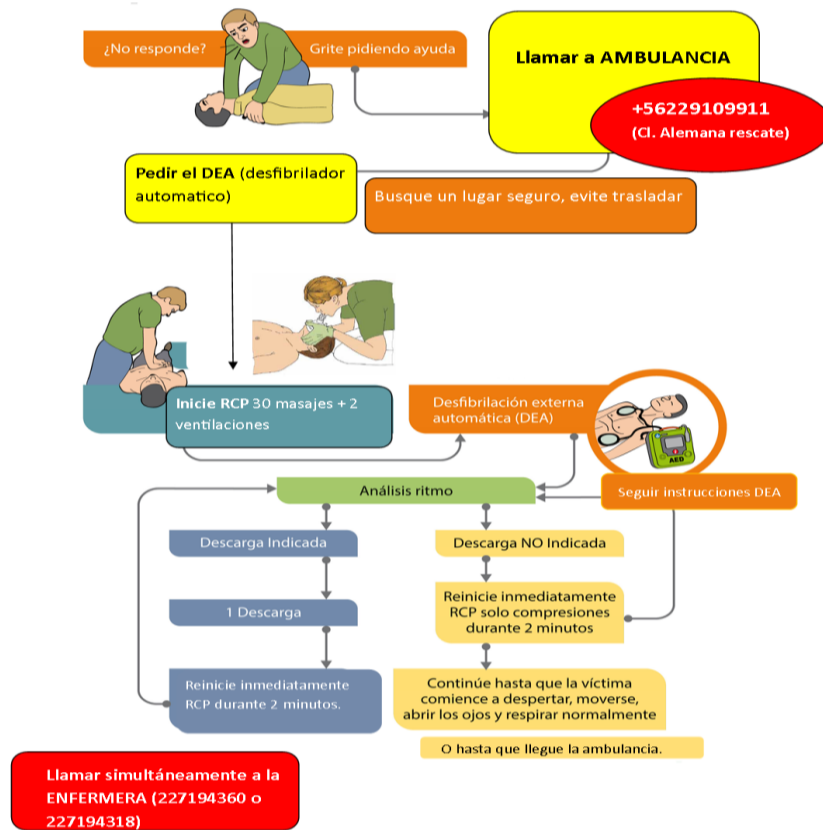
¿No responde?

Grite pidiendo ayuda

Llamar a AMBULANCIA

+56229109911
(Cl. Alemana rescate)

Pedir el DEA (desfibrilador automatico)

Busque un lugar seguro, evite trasladar

Inicie RCP 30 masajes + 2 ventilaciones

Desfibrilación externa automática (DEA)

AED

Análisis ritmo

Seguir instrucciones DEA

Descarga Indicada

Descarga NO Indicada

1 Descarga

Reinicie inmediatamente RCP solo compresiones durante 2 minutos

Reinicie inmediatamente RCP durante 2 minutos.

Continúe hasta que la víctima comience a despertar, moverse, abrir los ojos y respirar normalmente

O hasta que llegue la ambulancia.

Llamar simultáneamente a la ENFERMERA (227194360 o 227194318)